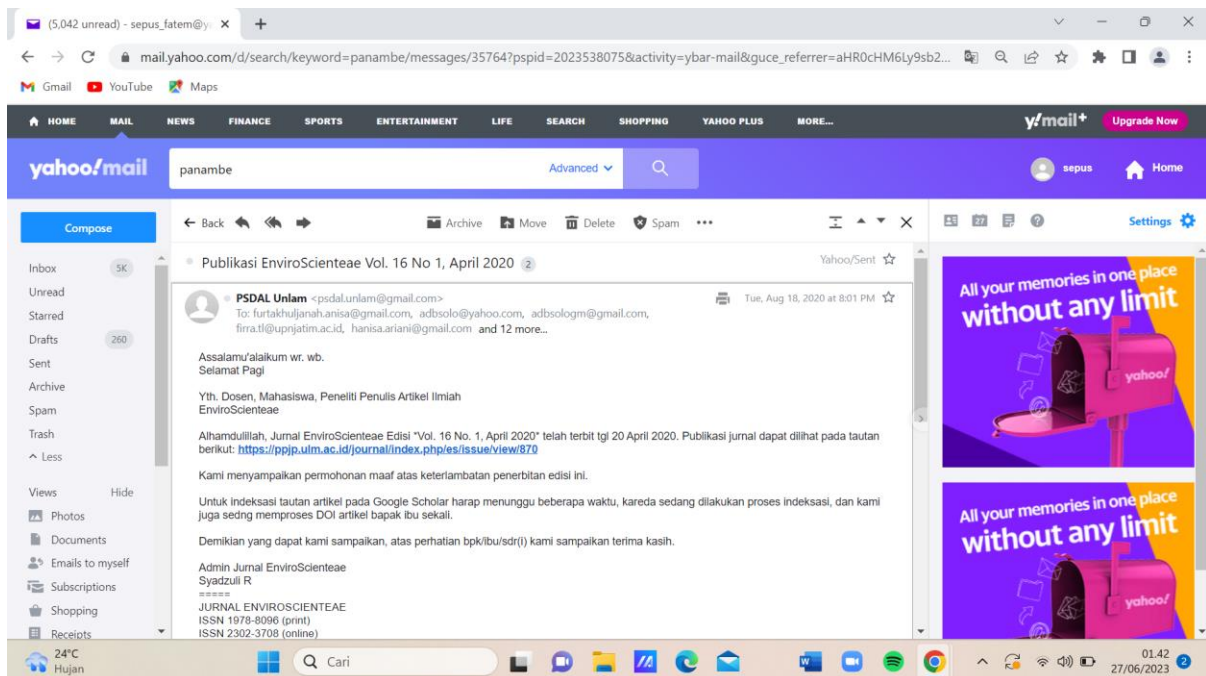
(5,042 unread) - sepus_fatem@y ×

mail.yahoo.com/d/search/keyword=panambe/messages/35764?pspid=2023538075&activity=ybar-mail&guce_referrer=aHR0cHM6Ly9sb2...

Gmail YouTube Maps

HOME MAIL NEWS FINANCE SPORTS ENTERTAINMENT LIFE SEARCH SHOPPING YAHOO PLUS MORE...

y!mail+ Upgrade Now

yahoo!mail

panambe

Advanced

sepus Home

Compose

Back Archive Move Delete Spam •••

Settings

Inbox 5K
Unread
Starred
Drafts 260
Sent
Archive
Spam
Trash
Less

Views Hide
Photos
Documents
Emails to myself
Subscriptions
Shopping
Receipts

Publikasi EnviroScienteae Vol. 16 No 1, April 2020 2

Yahoo/Sent

PSDAL Unlam <psdal.unlam@gmail.com>
To: furtakhuljanah.anisa@gmail.com, adbsolo@yahoo.com, adbsologm@gmail.com, firra.tl@upnjatim.ac.id, hanisa.ariani@gmail.com and 12 more...

Tue, Aug 18, 2020 at 8:01 PM

Assalamu'alaikum wr. wb.
Selamat Pagi

Yth. Dosen, Mahasiswa, Peneliti Penulis Artikel Ilmiah
EnviroScienteae

Alhamdulillah, Jurnal EnviroScienteae Edisi "Vol. 16 No. 1, April 2020" telah terbit tgl 20 April 2020. Publikasi jurnal dapat dilihat pada tautan berikut: https://ppjp.ulm.ac.id/journal/index.php/es/issue/view/870

Kami menyampaikan permohonan maaf atas keterlambatan penerbitan edisi ini.

Untuk indeksasi tautan artikel pada Google Scholar harap menunggu beberapa waktu, kareda sedang dilakukan proses indeksasi, dan kami juga sedng memproses DOI artikel bapak ibu sekali.

Demikian yang dapat kami sampaikan, atas perhatian bpk/ibu/sdr(i) kami sampaikan terima kasih.

Admin Jurnal EnviroScienteae
Syadzuli R
=====
JURNAL ENVIROSCIENTEAE
ISSN 1978-8096 (print)
ISSN 2302-3708 (online)

All your memories in one place without any limit
yahoo!

All your memories in one place without any limit
yahoo!

24°C Hujan

Cari

01.42
27/06/2023
2